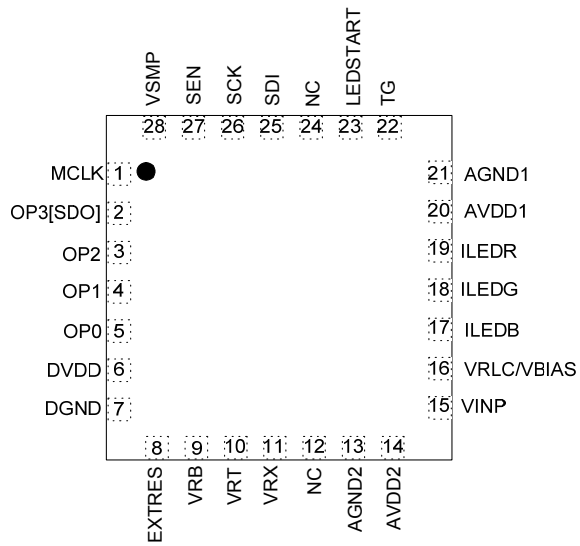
VSMP
SEN
SCK
SDI
NC
LEDSTART
TG
28
27
26
25
24
23
22

MCLK 1
OP3[SDO] 2
OP2 3
OP1 4
OP0 5
DVDD 6
DGND 7

21 AGND1
20 AVDD1
19 ILEDR
18 ILEDG
17 ILEDB
16 VRLC/VBIAS
15 VINP

8
9
10
11
12
13
14
EXTRES
VRB
VRT
VRX
NC
AGND2
AVDD2